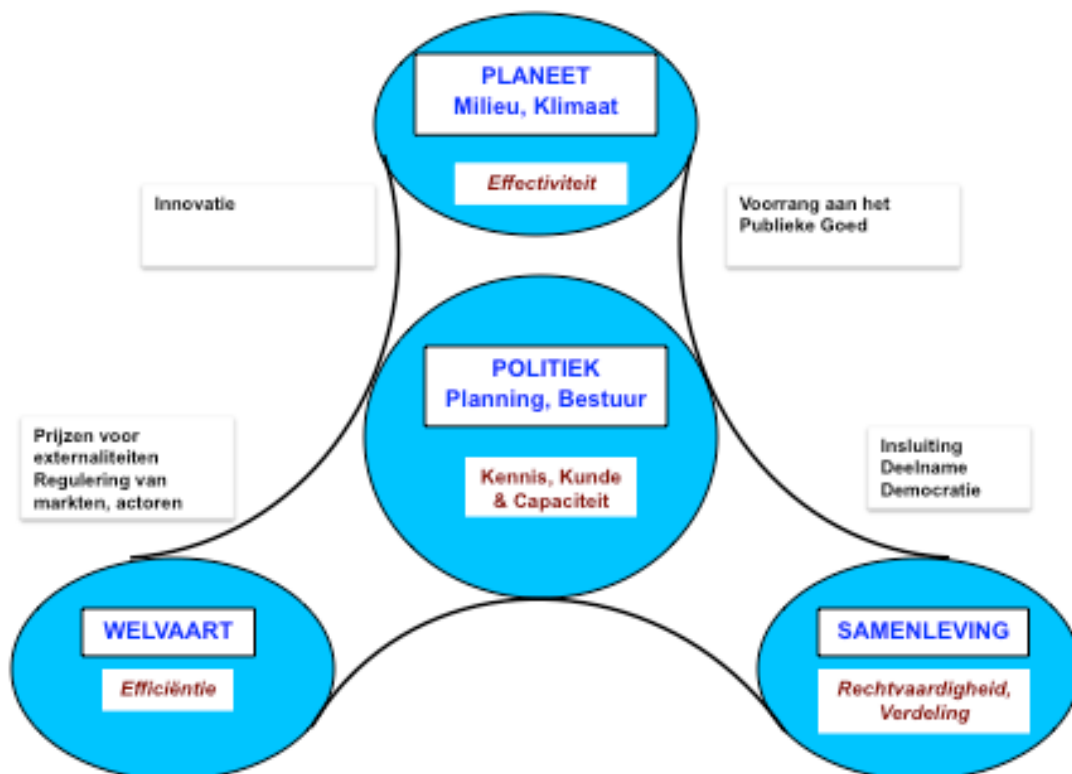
PLANEET
Milieu, Klimaat

Effectiviteit

Innovatie

Voorrang aan het Publieke Goed

POLITIEK
Planning, Bestuur

Kennis, Kunde & Capaciteit

Prijzen voor externaliteiten
Regulering van markten, actoren

Insluiting
Deelname
Democratie

WELVAART

Efficiëntie

SAMENLEVING

Rechtvaardigheid, Verdeling